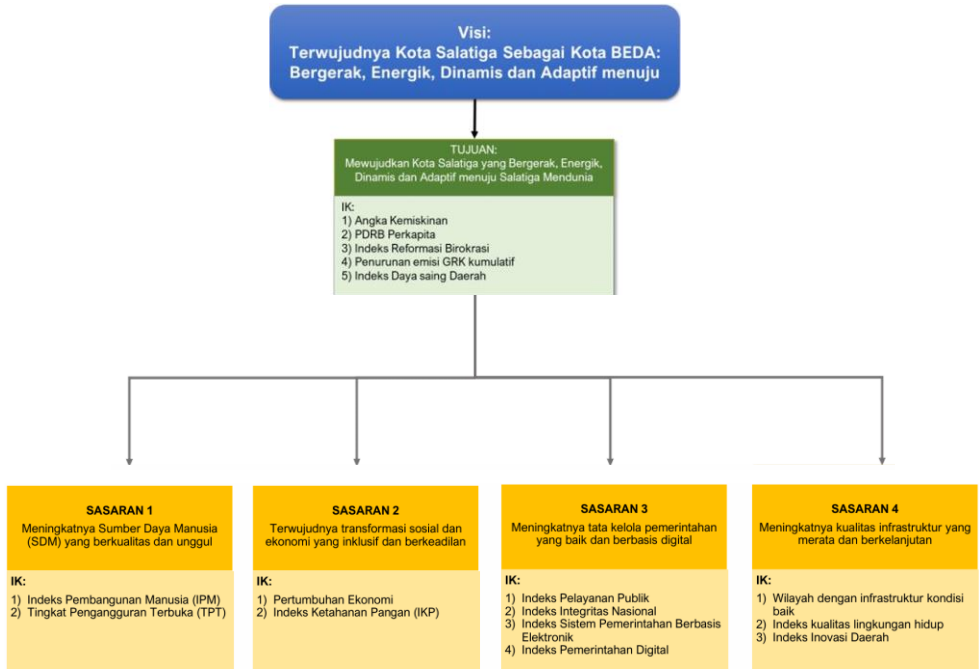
Visi:
Terwujudnya Kota Salatiga Sebagai Kota BEDA: Bergerak, Energik, Dinamis dan Adaptif menuju

TUJUAN:
Mewujudkan Kota Salatiga yang Bergerak, Energik, Dinamis dan Adaptif menuju Salatiga Mendunia

IK:
1) Angka Kemiskinan
2) PDRB Perkapita
3) Indeks Reformasi Birokrasi
4) Penurunan emisi GRK kumulatif
5) Indeks Daya saing Daerah

SASARAN 1
Meningkatnya Sumber Daya Manusia (SDM) yang berkualitas dan unggul

IK:
1) Indeks Pembangunan Manusia (IPM)
2) Tingkat Pengangguran Terbuka (TPT)

SASARAN 2
Terwujudnya transformasi sosial dan ekonomi yang inklusif dan berkeadilan

IK:
1) Pertumbuhan Ekonomi
2) Indeks Ketahanan Pangan (IKP)

SASARAN 3
Meningkatnya tata kelola pemerintahan yang baik dan berbasis digital

IK:
1) Indeks Pelayanan Publik
2) Indeks Integritas Nasional
3) Indeks Sistem Pemerintahan Berbasis Elektronik
4) Indeks Pemerintahan Digital

SASARAN 4
Meningkatnya kualitas infrastruktur yang merata dan berkelanjutan

IK:
1) Wilayah dengan infrastruktur kondisi baik
2) Indeks kualitas lingkungan hidup
3) Indeks Inovasi Daerah